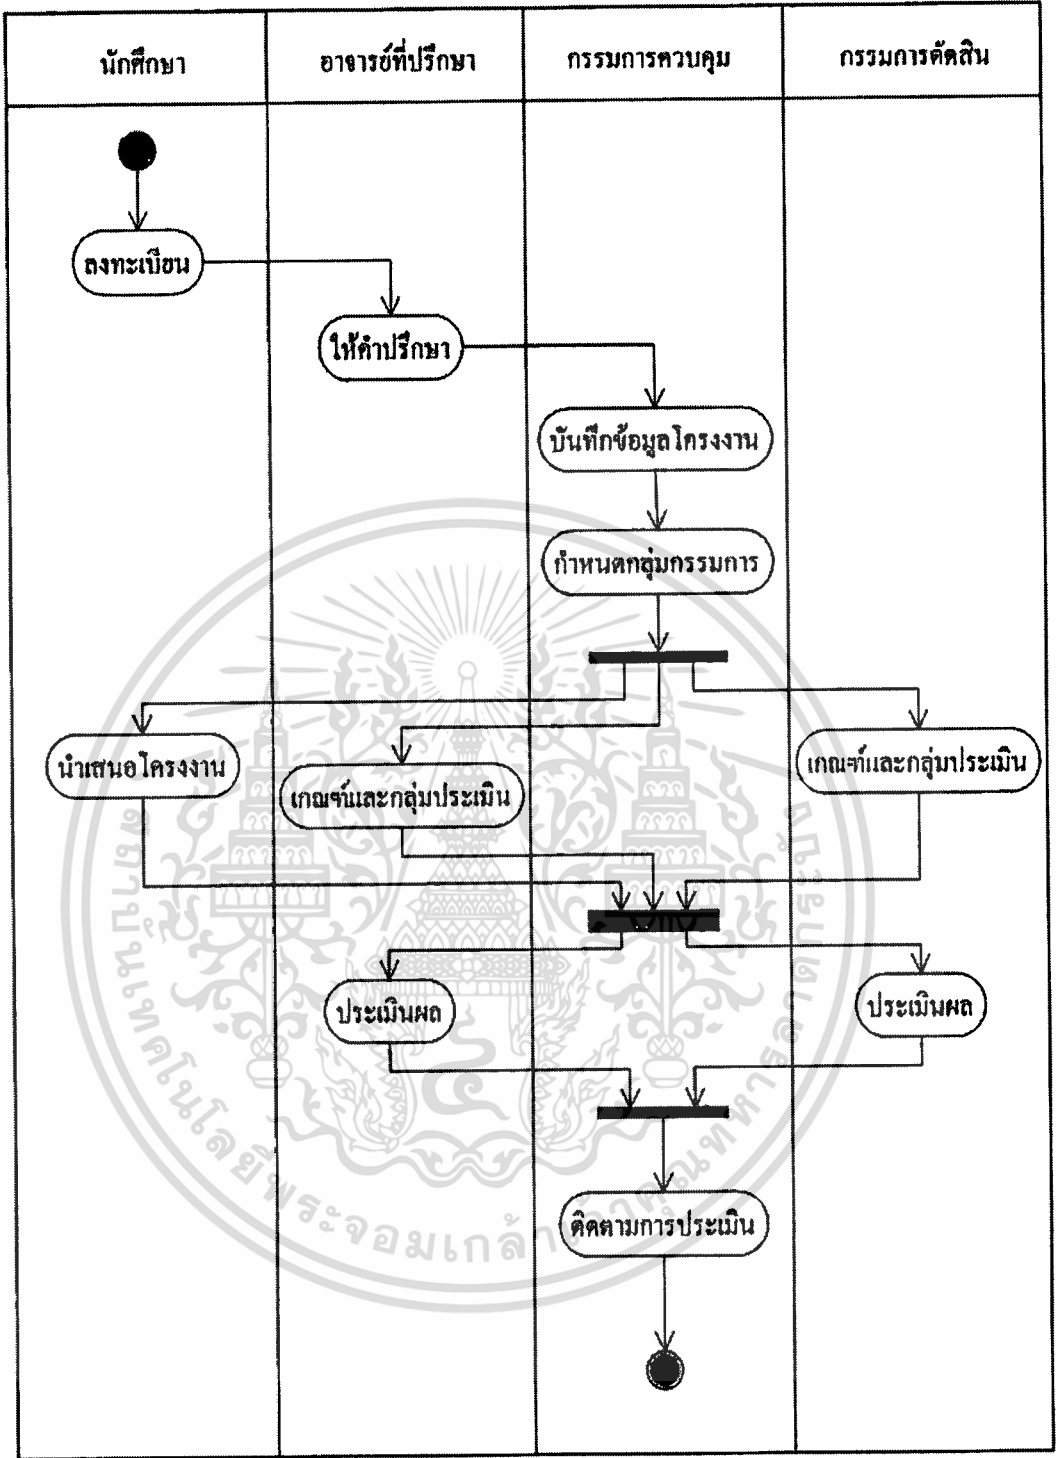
| นักศึกษา | อาจารย์ที่ปรึกษา | กรรมการควบคุม | กรรมการตัดสิน |
|---|---|---|---|

ลงทะเบียน

ให้คำปรึกษา

บันทึกข้อมูลโครงงาน

กำหนดกลุ่มกรรมการ

นำเสนอโครงงาน

เกณฑ์และกลุ่มประเมิน

เกณฑ์และกลุ่มประเมิน

ประเมินผล

ประเมินผล

ติดตามการประเมิน

มหาวิทยาลัยเทคโนโลยีพระจอมเกล้าพระนครเหนือ